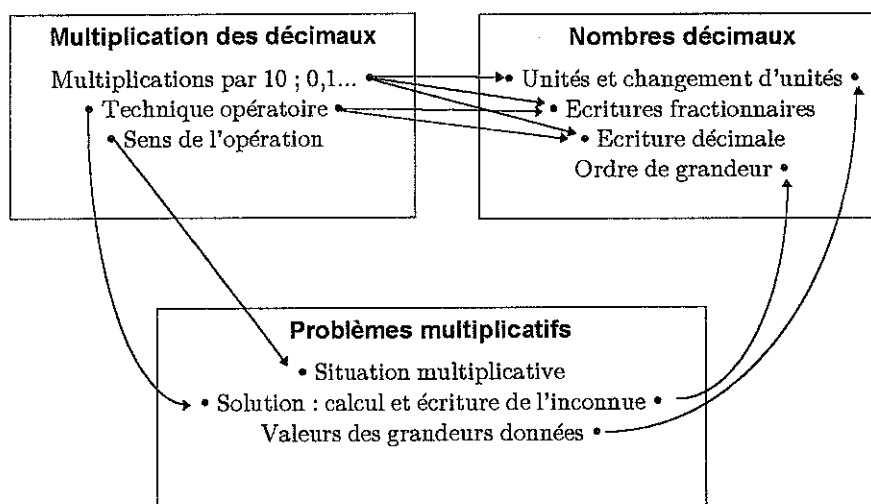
Multiplication des décimaux

Multiplications par 10 ; 0,1...
Technique opératoire
Sens de l'opération

Nombres décimaux

Unités et changement d'unités
Ecritures fractionnaires
Ecriture décimale
Ordre de grandeur

Problèmes multiplicatifs

Situation multiplicative
Solution : calcul et écriture de l'inconnue
Valeurs des grandeurs données